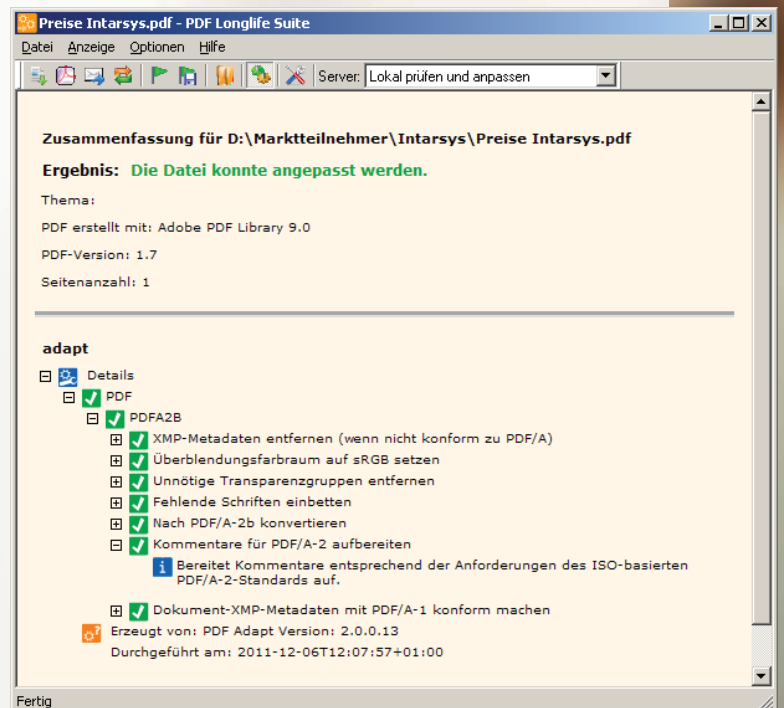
Preise Intarsys.pdf - PDF Longlife Suite

Datei Anzeige Optionen Hilfe

Server: Lokal prüfen und anpassen

Zusammenfassung für D:\Marktteilnehmer\Intarsys\Preise Intarsys.pdf

Ergebnis: Die Datei konnte angepasst werden.

Thema:

PDF erstellt mit: Adobe PDF Library 9.0

PDF-Version: 1.7

Seitenanzahl: 1

adapt

Details

PDF

PDFA2B

XMP-Metadaten entfernen (wenn nicht konform zu PDF/A)

Überblendungsfarbraum auf sRGB setzen

Unnötige Transparenzgruppen entfernen

Fehlende Schriften einbetten

Nach PDF/A-2b konvertieren

Kommentare für PDF/A-2 aufbereiten

Bereitet Kommentare entsprechend der Anforderungen des ISO-basierten PDF/A-2-Standards auf.

Dokument-XMP-Metadaten mit PDF/A-1 konform machen

Erzeugt von: PDF Adapt Version: 2.0.0.13

Durchgeführt am: 2011-12-06T12:07:57+01:00

Fertig